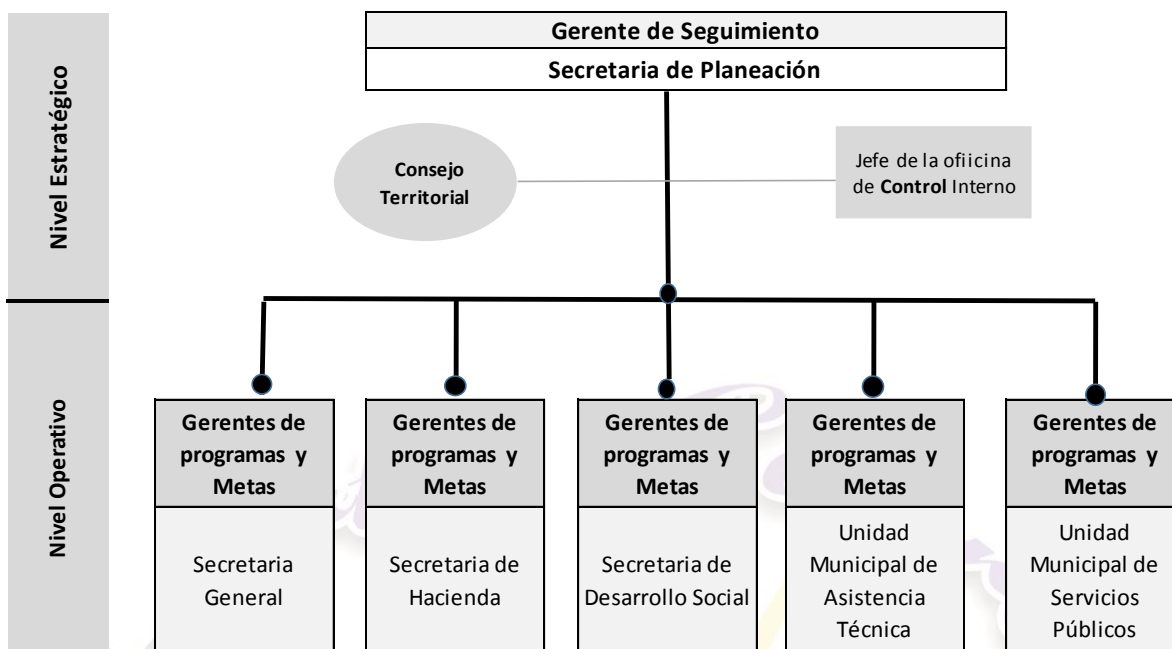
Nivel Estratégico

Gerente de Seguimiento

Secretaria de Planeación

Consejo Territorial

Jefe de la ofiicina de **Control** Interno

Nivel Operativo

Gerentes de programas y Metas

Secretaria General

Gerentes de programas y Metas

Secretaria de Hacienda

Gerentes de programas y Metas

Secretaria de Desarrollo Social

Gerentes de programas y Metas

Unidad Municipal de Asistencia Técnica

Gerentes de programas y Metas

Unidad Municipal de Servicios Públicos